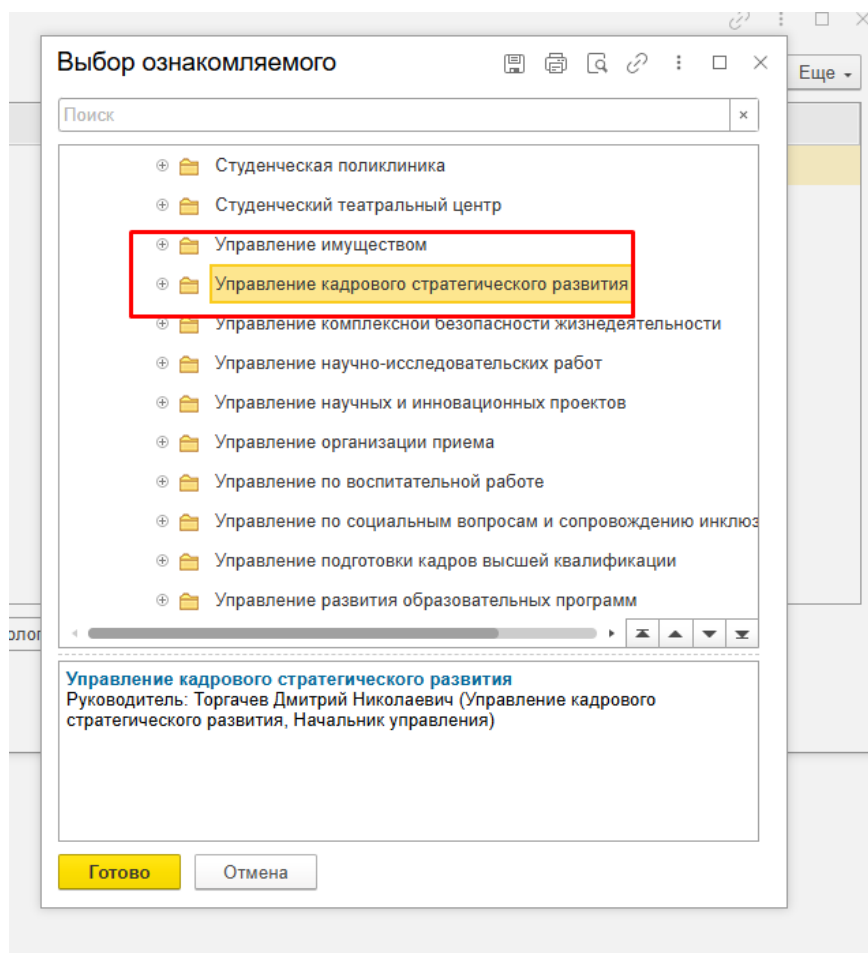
Выбор ознакомляемого

Еще

Поиск

Студенческая поликлиника
Студенческий театральный центр
Управление имуществом
Управление кадрового стратегического развития
Управление комплексной безопасности жизнедеятельности
Управление научно-исследовательских работ
Управление научных и инновационных проектов
Управление организации приема
Управление по воспитательной работе
Управление по социальным вопросам и сопровождению инклюз
Управление подготовки кадров высшей квалификации
Управление развития образовательных программ

олол

Управление кадрового стратегического развития
Руководитель: Торгачев Дмитрий Николаевич (Управление кадрового стратегического развития, Начальник управления)

Готово
Отмена